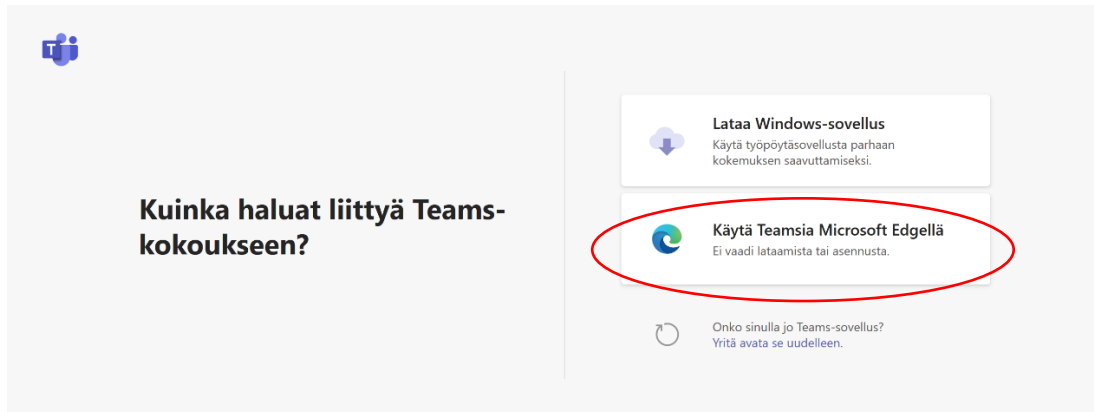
Kuinka haluat liittyä Teams-kokoukseen?

Lataa Windows-sovellus
Käytä työpöytäsovellusta parhaan kokemuksen saavuttamiseksi.

Käytä Teamsia Microsoft Edgellä
Ei vaadi lataamista tai asennusta.

Onko sinulla jo Teams-sovellus?
Yritä avata se uudelleen.